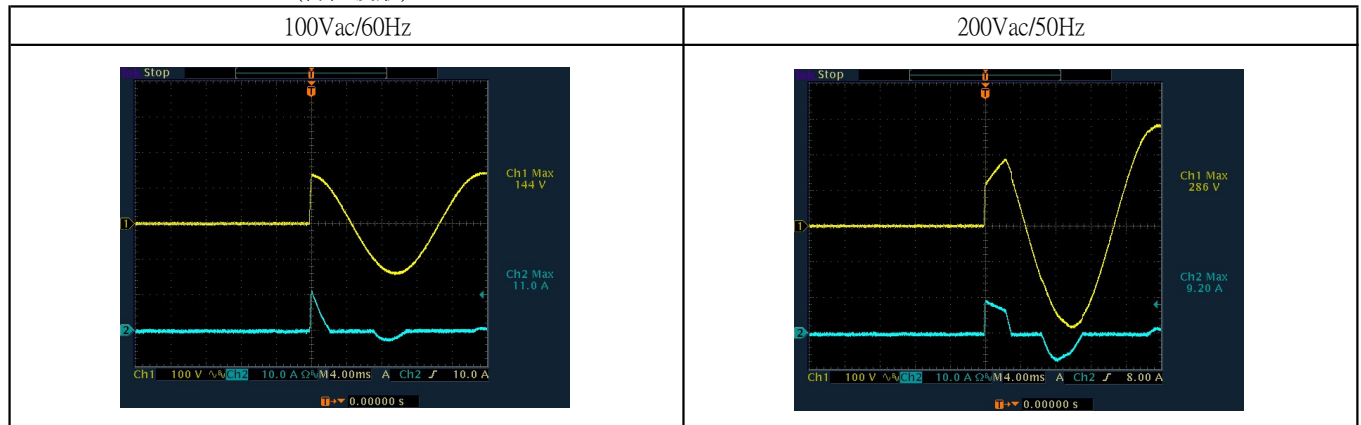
| 100Vac/60Hz | 200Vac/50Hz |
|---|---|
| Stop<br>T<br>Ch1 Max 144 V<br>Ch2 Max 11.0 A<br>1<br>2<br>Ch1 100 V Ch2 10.0 A Ω M4.00ms A Ch2 ʃ 10.0 A<br>T 0.00000 s | Stop<br>T<br>Ch1 Max 286 V<br>Ch2 Max 9.20 A<br>1<br>2<br>Ch1 100 V Ch2 10.0 A Ω M4.00ms A Ch2 ʃ 8.00 A<br>T 0.00000 s |